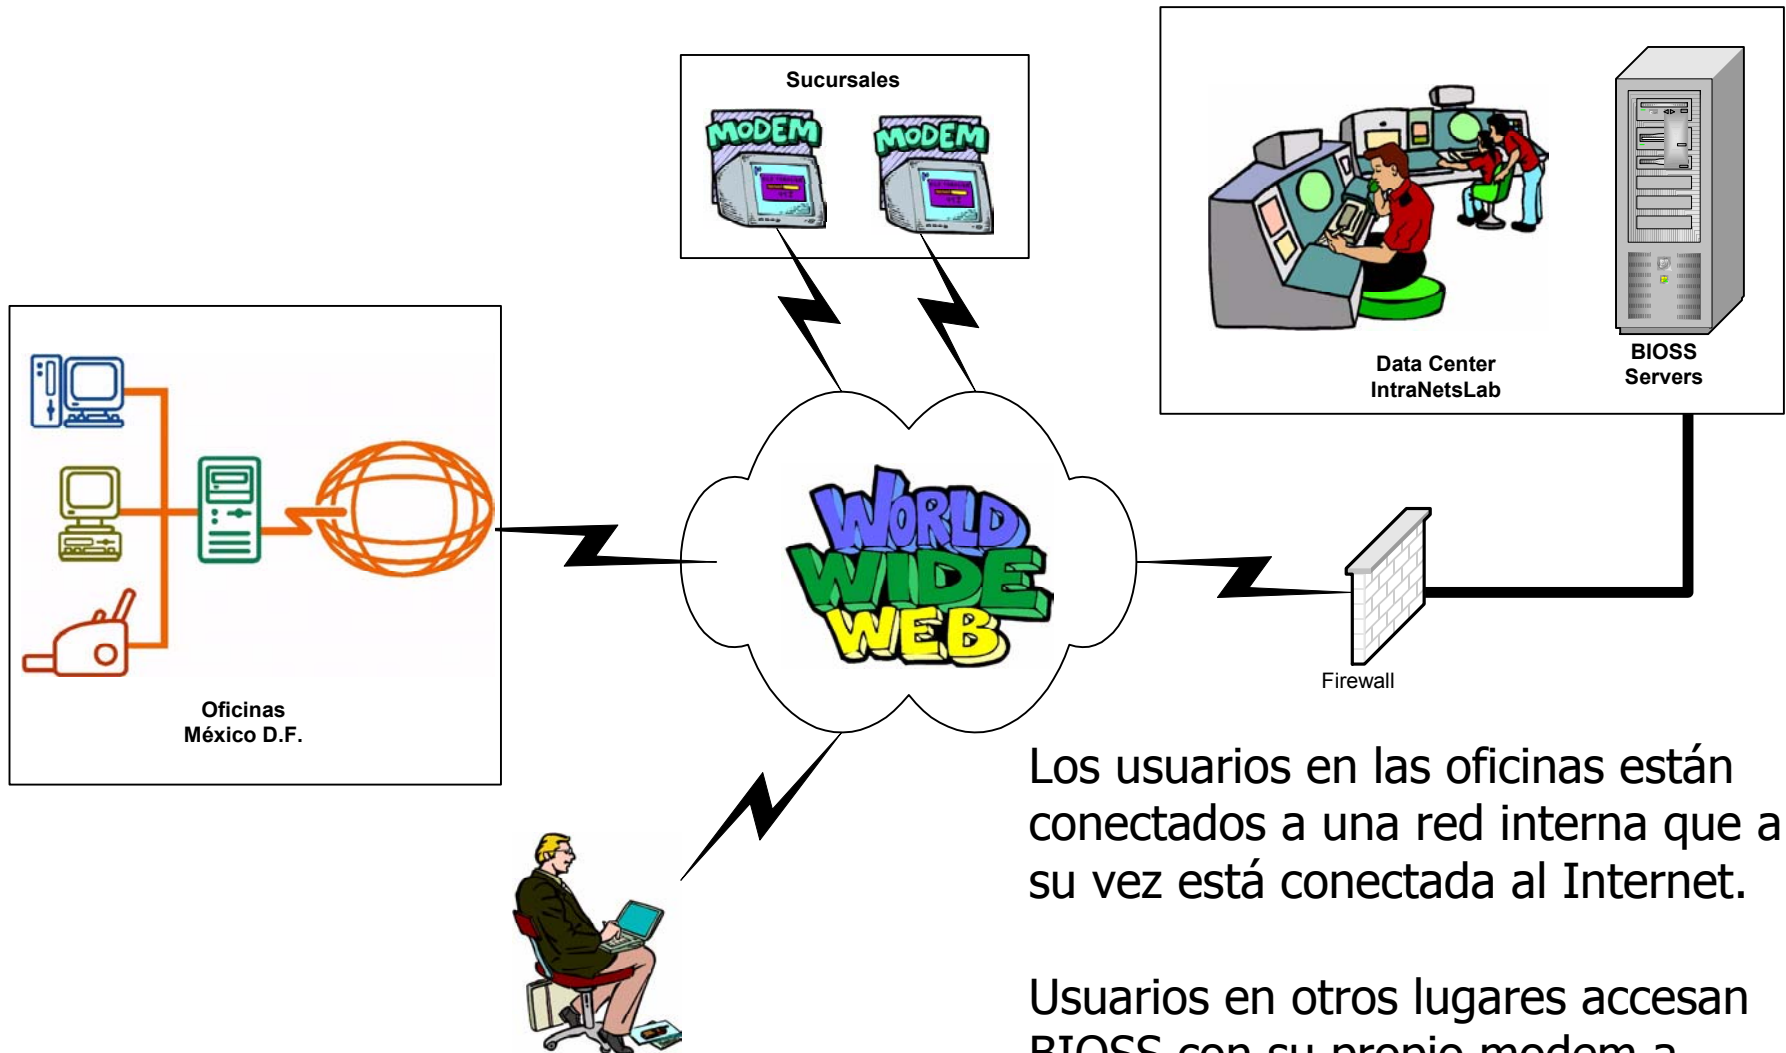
Sucursales

MODEM

MODEM

Data Center
IntraNetsLab

BIOSS
Servers

Oficinas
México D.F.

WORLD
WIDE
WEB

Firewall

Los usuarios en las oficinas están conectados a una red interna que a su vez está conectada al Internet.

Usuarios en otros lugares accesan BIOSS con su propio modem a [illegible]